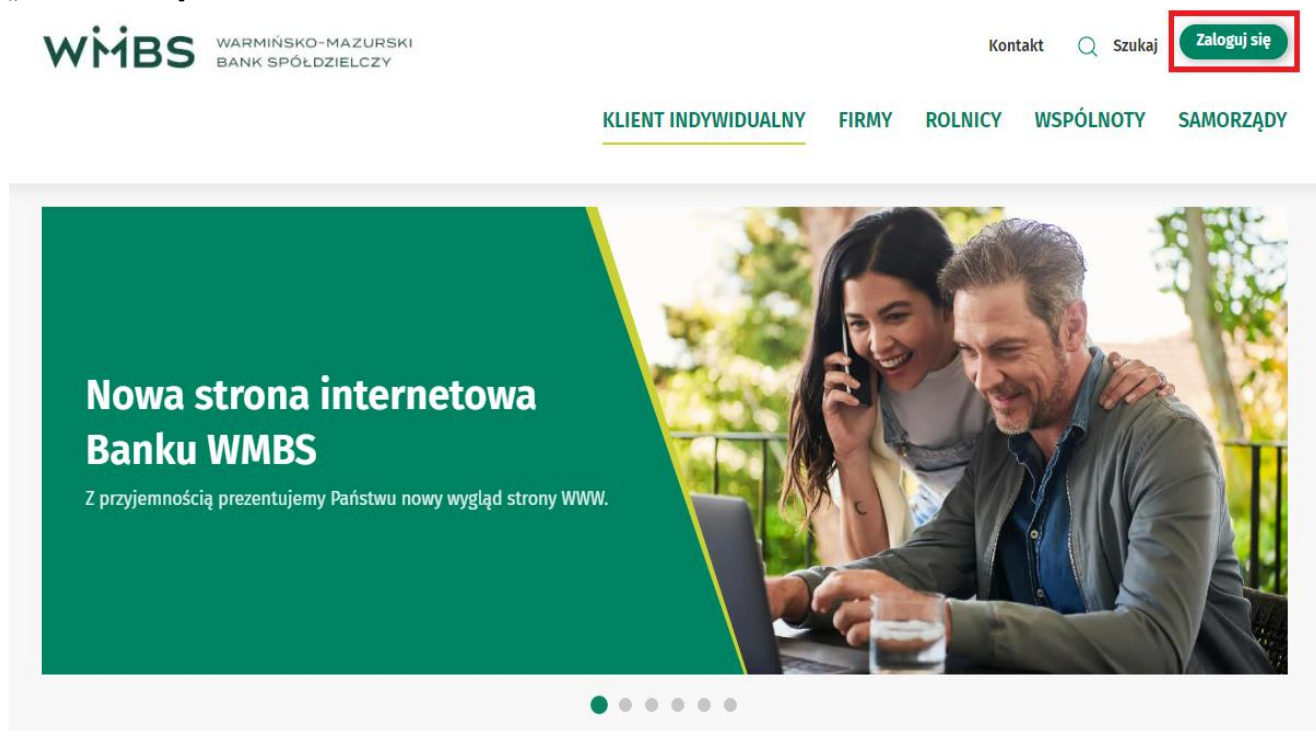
WMBS WARMIŃSKO-MAZURSKI BANK SPÓŁDZIELCZY

Kontakt Szukaj Zaloguj się

KLIENT INDYWIDUALNY FIRMY ROLNICY WSPÓLNOTY SAMORZĄDY

Nowa strona internetowa Banku WMBS

Z przyjemnością prezentujemy Państwu nowy wygląd strony WWW.